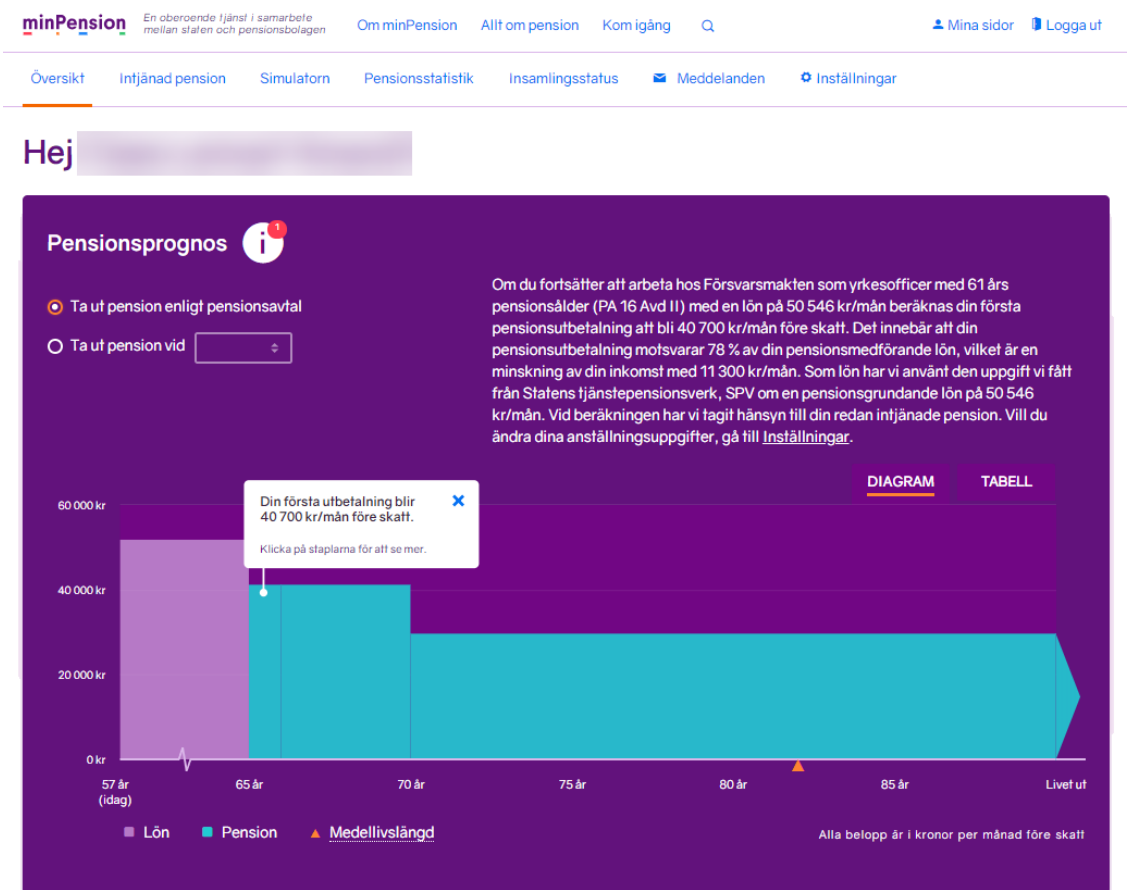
minPension En oberoende tjänst i samarbete mellan staten och pensionsbolagen

Om minPension Allt om pension Kom igång

Mina sidor Logga ut

Översikt Intjänad pension Simulatorn Pensionsstatistik Insamlingsstatus Meddelanden Inställningar

Hej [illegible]

Pensionsprognos 1

Ta ut pension enligt pensionsavtal

Ta ut pension vid

Om du fortsätter att arbeta hos Försvarsmakten som yrkesofficer med 61 års pensionsålder (PA 16 Avd II) med en lön på 50 546 kr/mån beräknas din första pensionsutbetalning att bli 40 700 kr/mån före skatt. Det innebär att din pensionsutbetalning motsvarar 78 % av din pensionsmedförande lön, vilket är en minskning av din inkomst med 11 300 kr/mån. Som lön har vi använt den uppgift vi fått från Statens tjänstepensionsverk, SPV om en pensionsgrundande lön på 50 546 kr/mån. Vid beräkningen har vi tagit hänsyn till din redan intjänade pension. Vill du ändra dina anställningsuppgifter, gå till Inställningar.

DIAGRAM TABELL

Din första utbetalning blir 40 700 kr/mån före skatt.

Klicka på staplarna för att se mer.

60 000 kr
40 000 kr
20 000 kr
0 kr

57 år (idag) 65 år 70 år 75 år 80 år 85 år Livet ut

Lön Pension Medellivslängd

Alla belopp är i kronor per månad före skatt